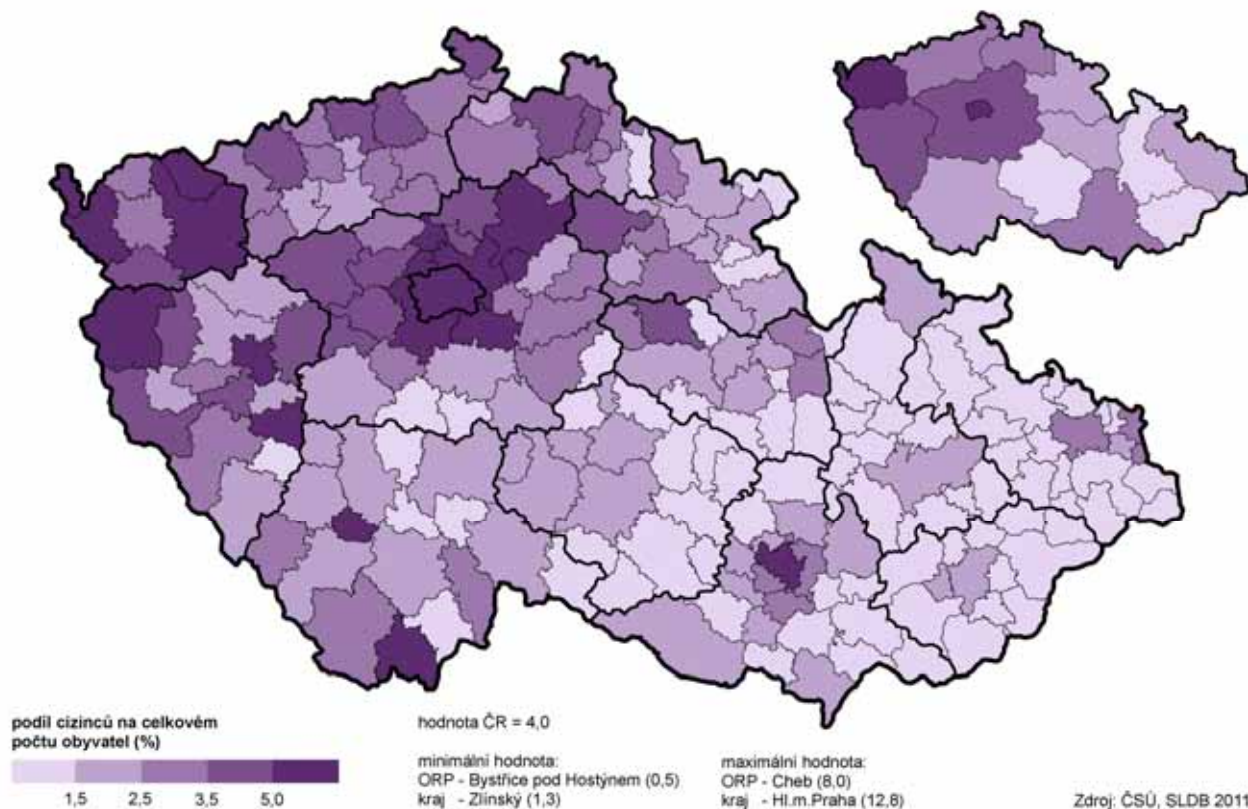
podíl cizinců na celkovém počtu obyvatel (%)

1,5 2,5 3,5 5,0

hodnota ČR = 4,0

minimální hodnota:
ORP - Bystřice pod Hostýnem (0,5)
kraj - Zlínský (1,3)

maximální hodnota:
ORP - Cheb (8,0)
kraj - Hl.m.Praha (12,8)

Zdroj: ČSÚ, SLDB 2011